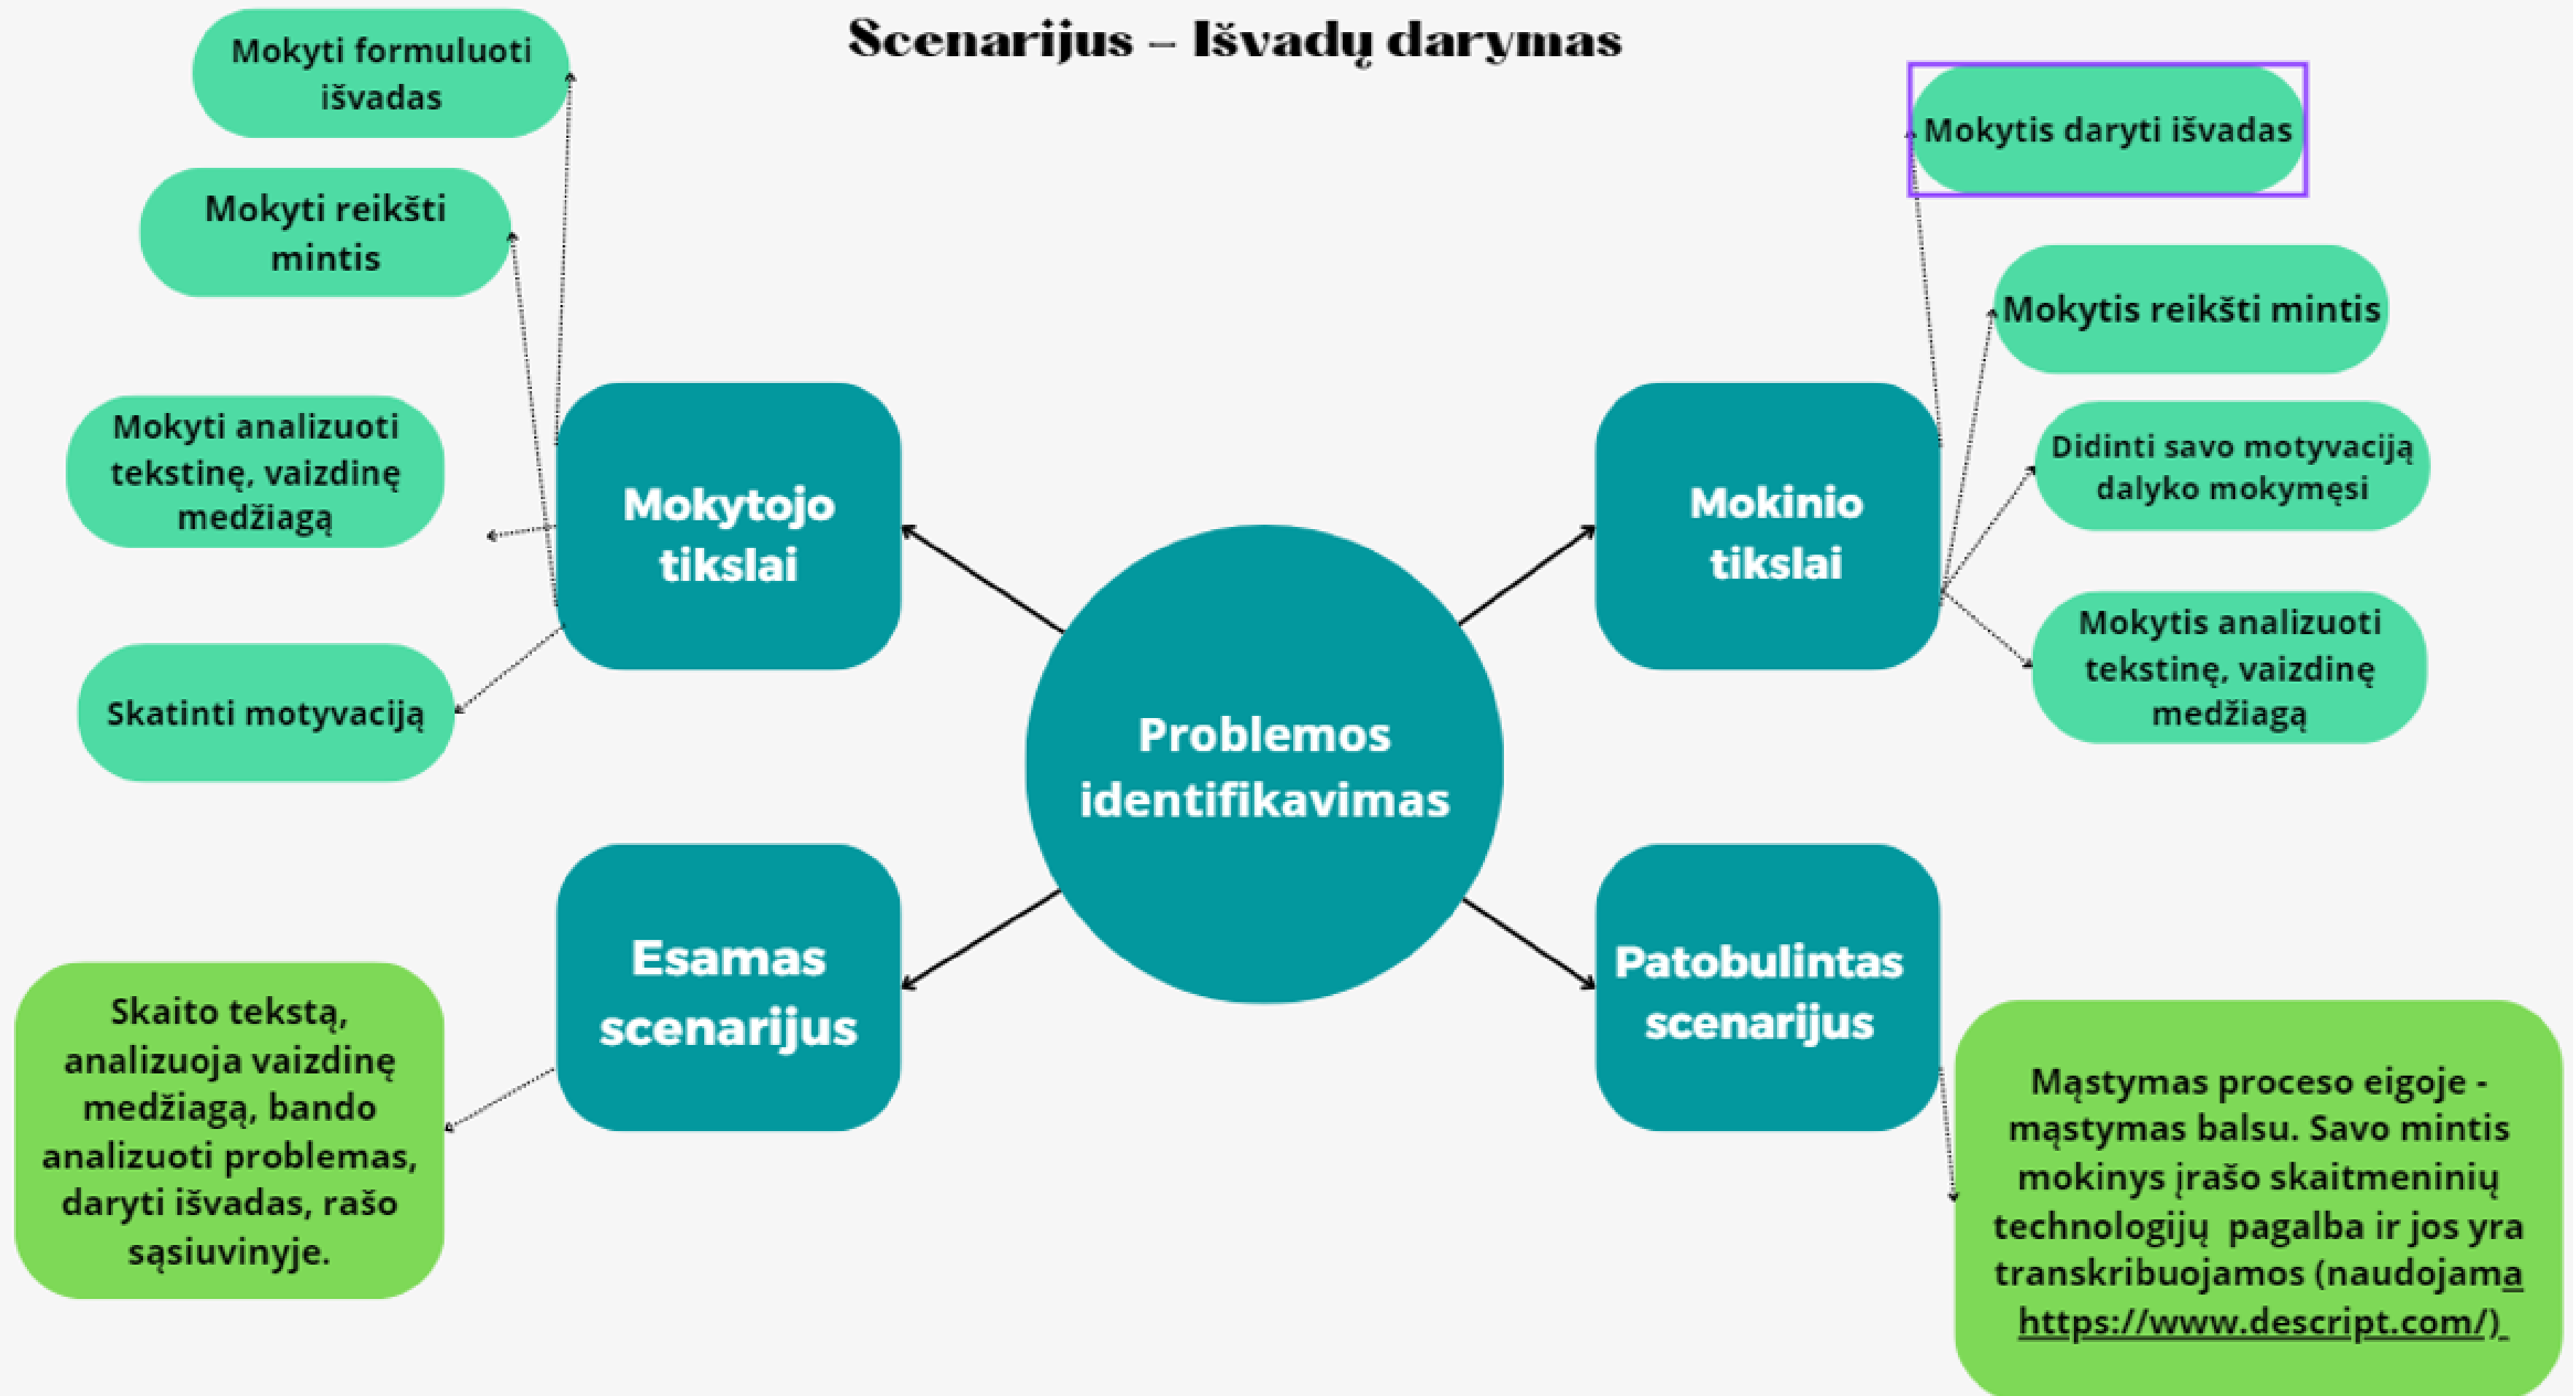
Scenarijus – Išvadų darymas

Mokyti formuluoti išvadas

Mokyti reikšti mintis

Mokyti analizuoti tekstinę, vaizdinę medžiagą

Skatinti motyvaciją

Mokytojo tikslai

Problemos identifikavimas

Mokinio tikslai

Mokytis daryti išvadas

Mokytis reikšti mintis

Didinti savo motyvaciją dalyko mokymesi

Mokytis analizuoti tekstinę, vaizdinę medžiagą

Esamas scenarijus

Skaito tekstą, analizuoja vaizdinę medžiagą, bando analizuoti problemas, daryti išvadas, rašo sąsiuvinyje.

Patobulintas scenarijus

Mąstymas proceso eigoje - mąstymas balsu. Savo mintis mokinys įrašo skaitmeninių technologijų pagalba ir jos yra transkribuojamos (naudojama https://www.descript.com/)